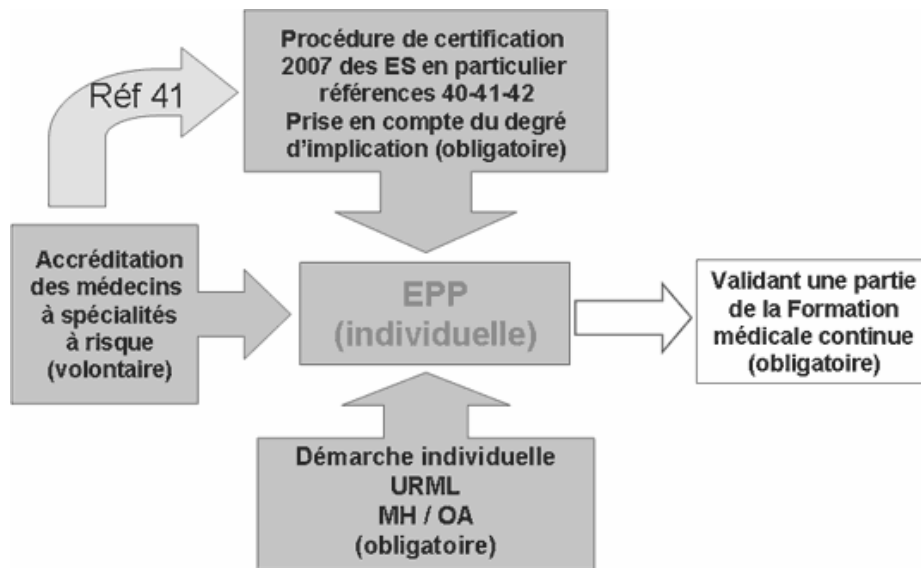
Réf 41

Procédure de certification 2007 des ES en particulier références 40-41-42 Prise en compte du degré d'implication (obligatoire)

Accréditation des médecins à spécialités à risque (volontaire)

EPP (individuelle)

Validant une partie de la Formation médicale continue (obligatoire)

Démarche individuelle URML MH / OA (obligatoire)